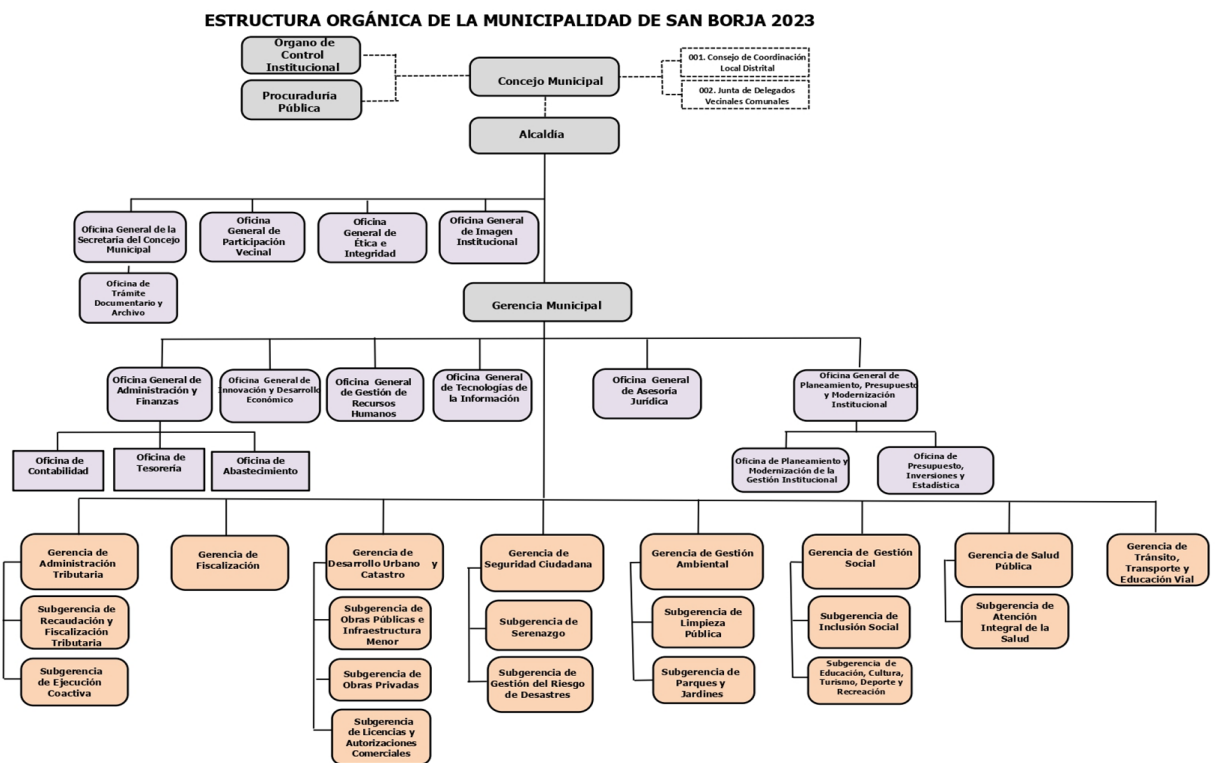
ESTRUCTURA ORGÁNICA DE LA MUNICIPALIDAD DE SAN BORJA 2023

Organo de Control Institucional

Procuraduría Pública

Concejo Municipal

001. Consejo de Coordinación Local Distrital

002. Junta de Delegados Vecinales Comunales

Alcaldía

Oficina General de la Secretaria del Concejo Municipal

Oficina de Trámite Documentario y Archivo

Oficina General de Participación Vecinal

Oficina General de Ética e Integridad

Oficina General de Imagen Institucional

Gerencia Municipal

Oficina General de Administración y Finanzas

Oficina de Contabilidad

Oficina de Tesorería

Oficina de Abastecimiento

Oficina General de Innovación y Desarrollo Económico

Oficina General de Gestión de Recursos Humanos

Oficina General de Tecnologías de la Información

Oficina General de Asesoría Jurídica

Oficina General de Planeamiento, Presupuesto y Modernización Institucional

Oficina de Planeamiento y Modernización de la Gestión Institucional

Oficina de Presupuesto, Inversiones y Estadística

Gerencia de Administración Tributaria

Subgerencia de Recaudación y Fiscalización Tributaria

Subgerencia de Ejecución Coactiva

Gerencia de Fiscalización

Gerencia de Desarrollo Urbano y Catastro

Subgerencia de Obras Públicas e Infraestructura Menor

Subgerencia de Obras Privadas

Subgerencia de Licencias y Autorizaciones Comerciales

Gerencia de Seguridad Ciudadana

Subgerencia de Serenazgo

Subgerencia de Gestión del Riesgo de Desastres

Gerencia de Gestión Ambiental

Subgerencia de Limpieza Pública

Subgerencia de Parques y Jardines

Gerencia de Gestión Social

Subgerencia de Inclusión Social

Subgerencia de Educación, Cultura, Turismo, Deporte y Recreación

Gerencia de Salud Pública

Subgerencia de Atención Integral de la Salud

Gerencia de Tránsito, Transporte y Educación Vial